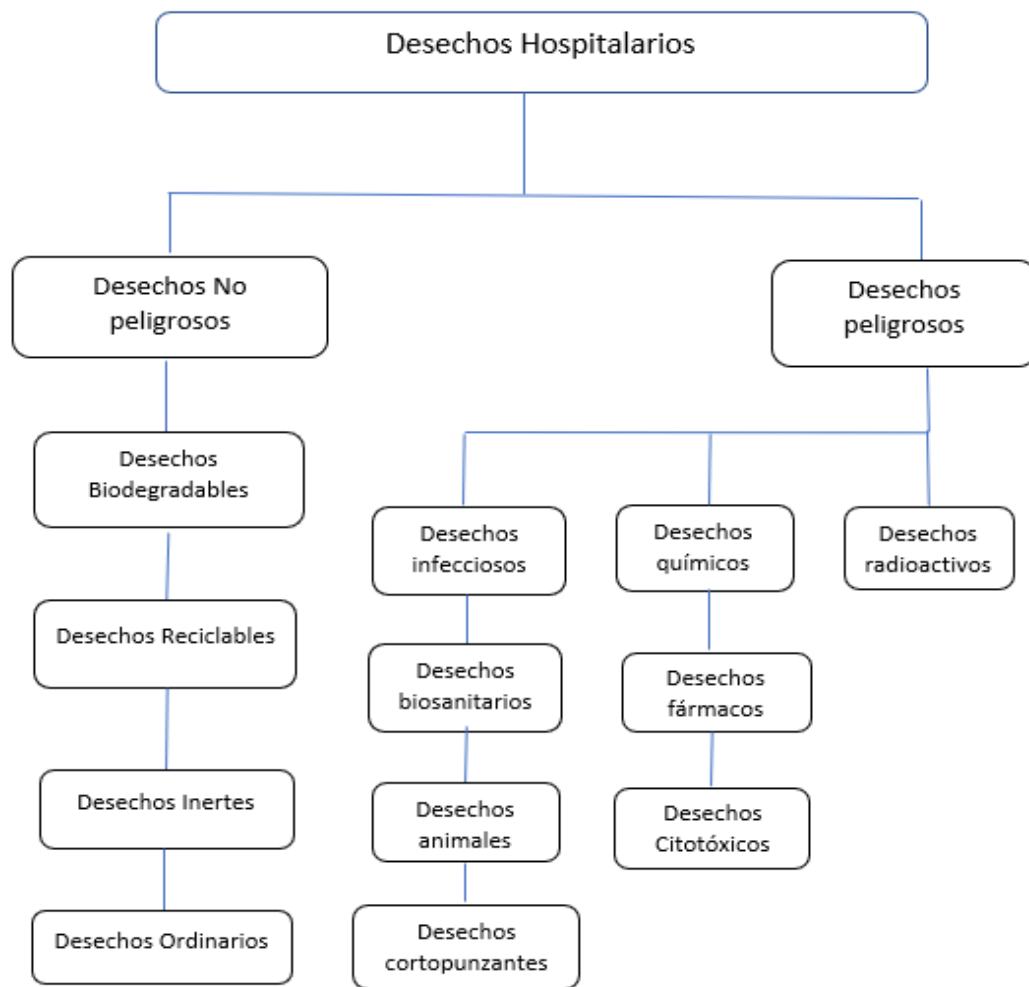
Desechos Hospitalarios

Desechos No peligrosos

Desechos peligrosos

Desechos Biodegradables

Desechos Reciclables

Desechos Inertes

Desechos Ordinarios

Desechos infecciosos

Desechos biosanitarios

Desechos animales

Desechos cortopunzantes

Desechos químicos

Desechos fármacos

Desechos Citotóxicos

Desechos radioactivos